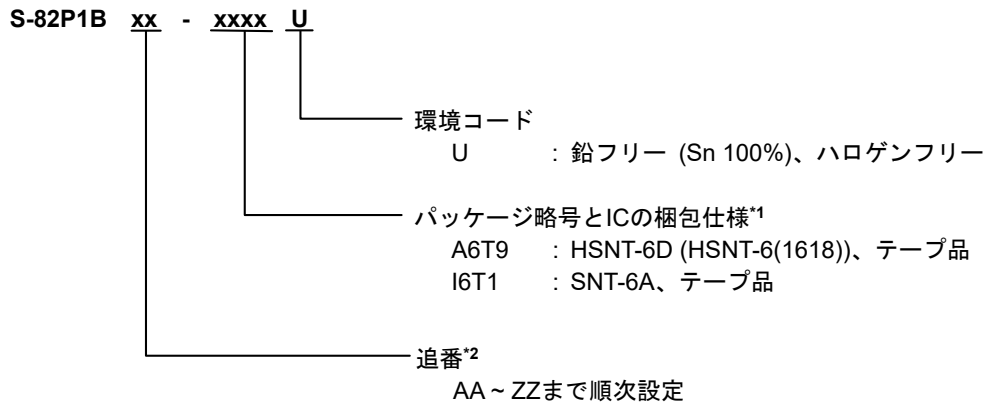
S-82P1B xx - xxxx U

環境コード
U : 鉛フリー (Sn 100%)、ハロゲンフリー

パッケージ略号とICの梱包仕様$^{*1}$
A6T9 : HSNT-6D (HSNT-6(1618))、テープ品
I6T1 : SNT-6A、テープ品

追番$^{*2}$
AA ~ ZZまで順次設定